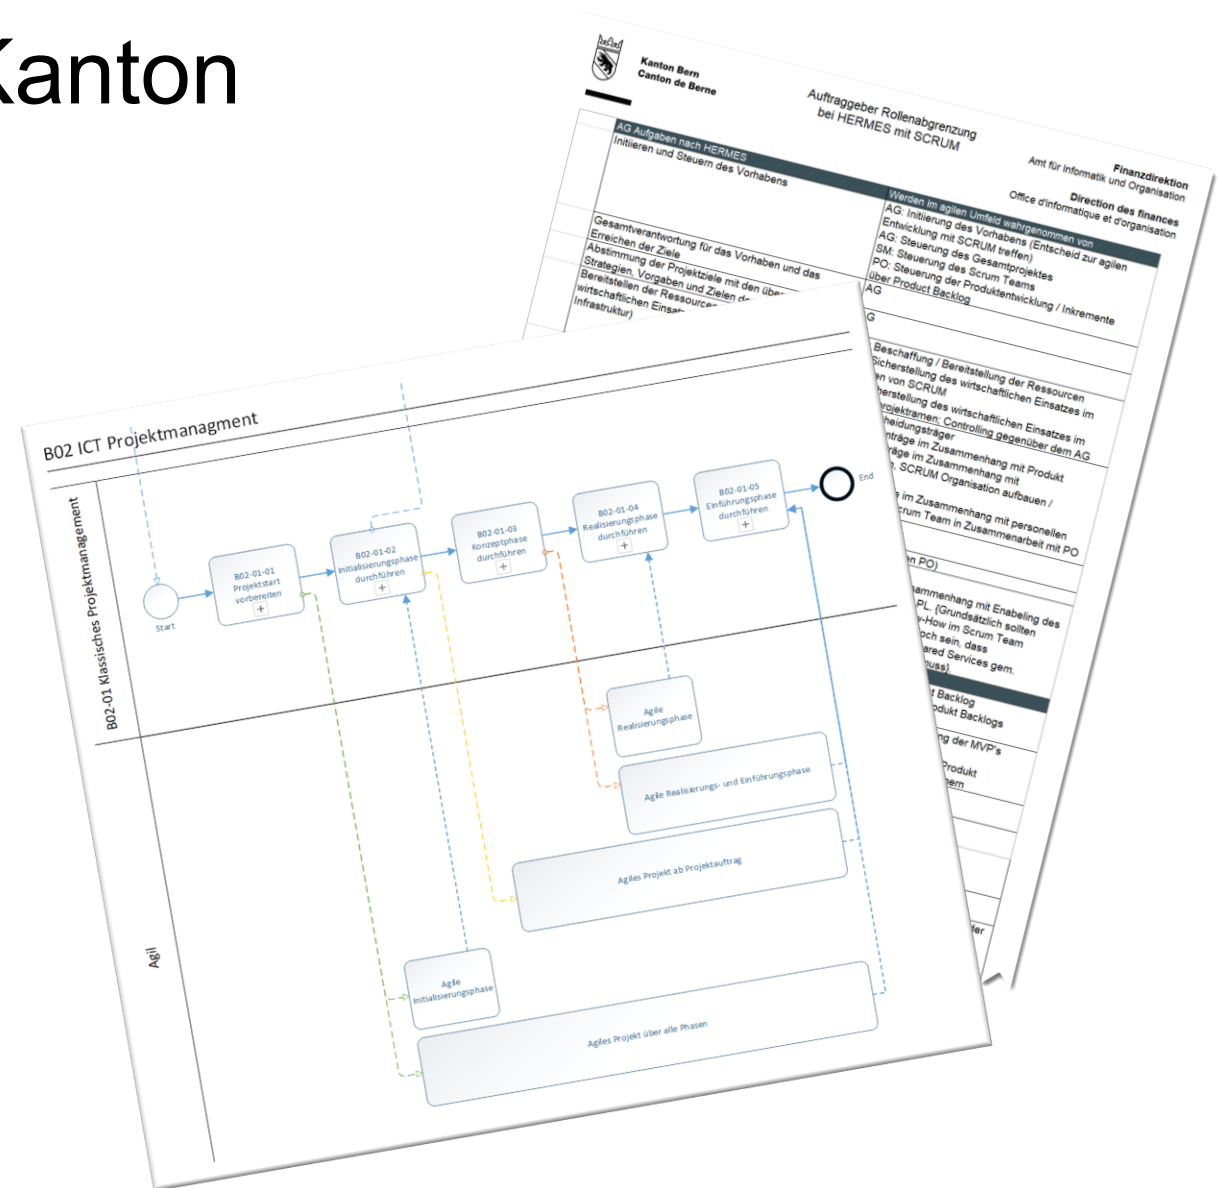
Kanton

Kanton Bern
Canton de Berne

Auftraggeber Rollenabgrenzung bei HERMES mit SCRUM

Finanzdirektion
Amt für Informatik und Organisation

Direction des finances
Office d'informatique et d'organisation

| AG Aufgaben nach HERMES | Werden im agilen Umfeld wahrgenommen von |
|---|---|
| Initiieren und Steuern des Vorhabens | AG: Initiierung des Vorhabens (Entscheid zur agilen Entwicklung mit SCRUM treffen) AG: Steuerung des Gesamtprojektes SM: Steuerung des Scrum Teams PO: Steuerung der Produktentwicklung / Inkremente über Product Backlog |
| Gesamtverantwortung für das Vorhaben und das Erreichen der Ziele | AG |
| Abstimmung der Projektziele mit den über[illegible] Strategien, Vorgaben und Zielen d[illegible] | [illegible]G |
| Bereitstellen der Ressourcen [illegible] wirtschaftlichen Einsat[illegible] Infrastruktur) | Beschaffung / Bereitstellung der Ressourcen Sicherstellung des wirtschaftlichen Einsatzes im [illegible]n von SCRUM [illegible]herstellung des wirtschaftlichen Einsatzes im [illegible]rojektramen: Controlling gegenüber dem AG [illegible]heidungsträger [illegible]nträge im Zusammenhang mit Produkt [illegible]räge im Zusammenhang mit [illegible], SCRUM Organisation aufbauen / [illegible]e im Zusammenhang mit personellen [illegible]crum Team in Zusammenarbeit mit PO |
| | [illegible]n PO) |
| | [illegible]sammenhang mit Enabeling des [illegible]PL. (Grundsätzlich sollten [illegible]-How im Scrum Team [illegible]och sein, dass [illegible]ared Services gem. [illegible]luss) |
| | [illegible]t Backlog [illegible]odukt Backlogs |
| | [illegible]ng der MVP's |
| | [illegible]Produkt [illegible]ern |
| | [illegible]der |

B02 ICT Projektmanagment

B02-01 Klassisches Projektmanagement

Agil

Start

B02-01-01 Projektstart vorbereiten

B02-01-02 Initialisierungsphase durchführen

B02-01-03 Konzeptphase durchführen

B02-01-04 Realisierungsphase durchführen

B02-01-05 Einführungsphase durchführen

End

Agile Realisierungsphase

Agile Realisierungs- und Einführungsphase

Agiles Projekt ab Projektauftrag

Agile Initialisierungsphase

Agiles Projekt über alle Phasen